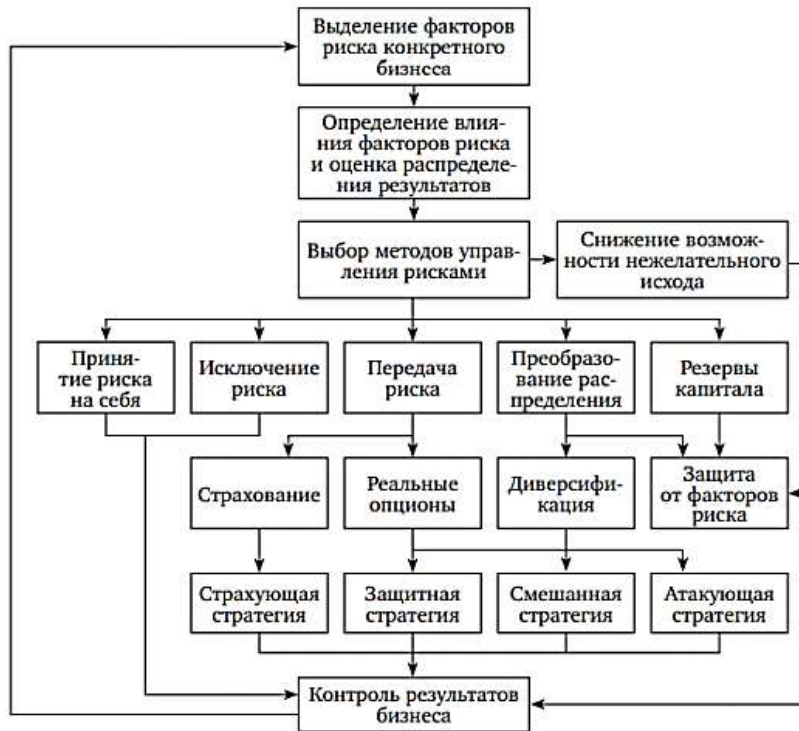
Выделение факторов риска конкретного бизнеса

Определение влияния факторов риска и оценка распределения результатов

Выбор методов управления рисками

Снижение возможности нежелательного исхода

Принятие риска на себя

Исключение риска

Передача риска

Преобразование распределения

Резервы капитала

Страхование

Реальные опционы

Диверсификация

Защита от факторов риска

Страхующая стратегия

Защитная стратегия

Смешанная стратегия

Атакующая стратегия

Контроль результатов бизнеса